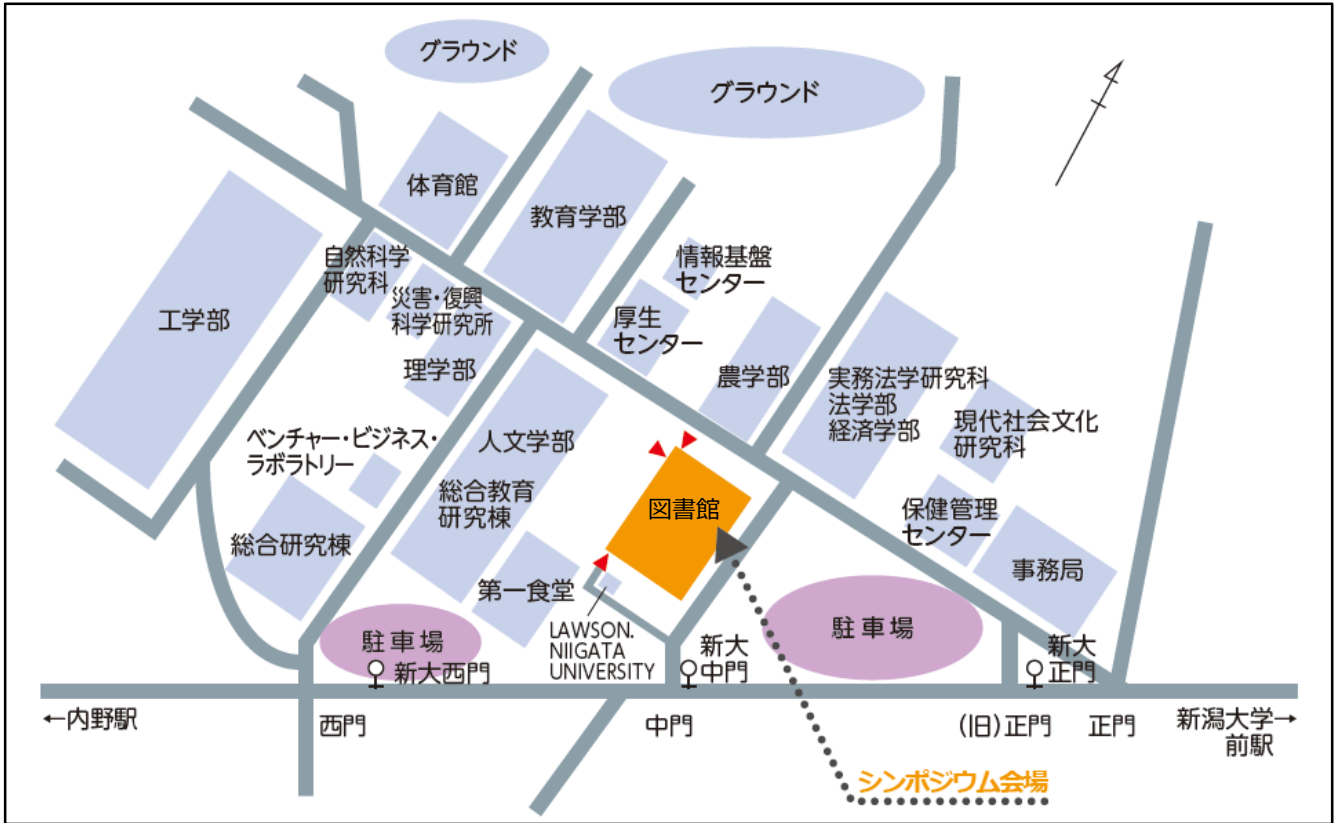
グラウンド

グラウンド

体育館

教育学部

情報基盤センター

自然科学研究科

災害・復興科学研究所

工学部

厚生センター

理学部

農学部

実務法学研究科
法学部
経済学部

現代社会文化研究科

ベンチャー・ビジネス・ラボラトリー

人文学部

総合教育研究棟

図書館

保健管理センター

総合研究棟

第一食堂

事務局

駐車場

駐車場

LAWSON.
NIIGATA
UNIVERSITY

新大西門

新大中門

新大正門

←内野駅

西門

中門

(旧)正門

正門

新潟大学→
前駅

シンポジウム会場